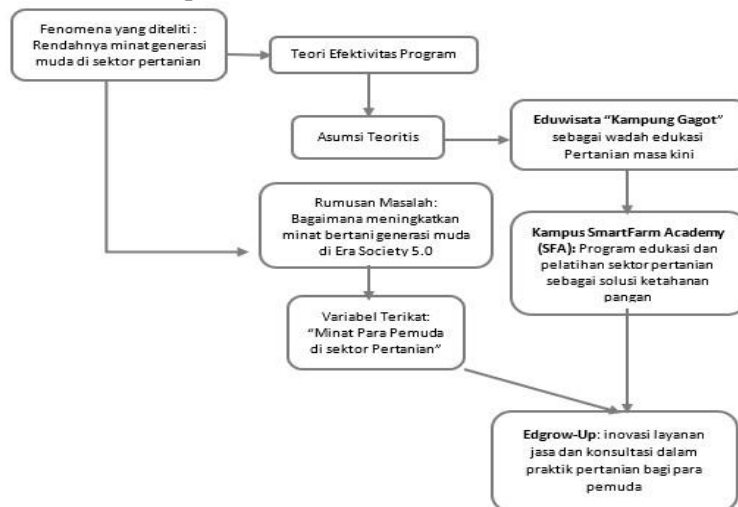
Fenomena yang diteliti : Rendahnya minat generasi muda di sektor pertanian

Teori Efektivitas Program

Asumsi Teoritis

Eduwisata "Kampung Gagot" sebagai wadah edukasi Pertanian masa kini

Rumusan Masalah: Bagaimana meningkatkan minat bertani generasi muda di Era Society 5.0

Kampus SmartFarm Academy (SFA): Program edukasi dan pelatihan sektor pertanian sebagai solusi ketahanan pangan

Variabel Terikat: "Minat Para Pemuda di sektor Pertanian"

Edgrow-Up: inovasi layanan jasa dan konsultasi dalam praktik pertanian bagi para pemuda